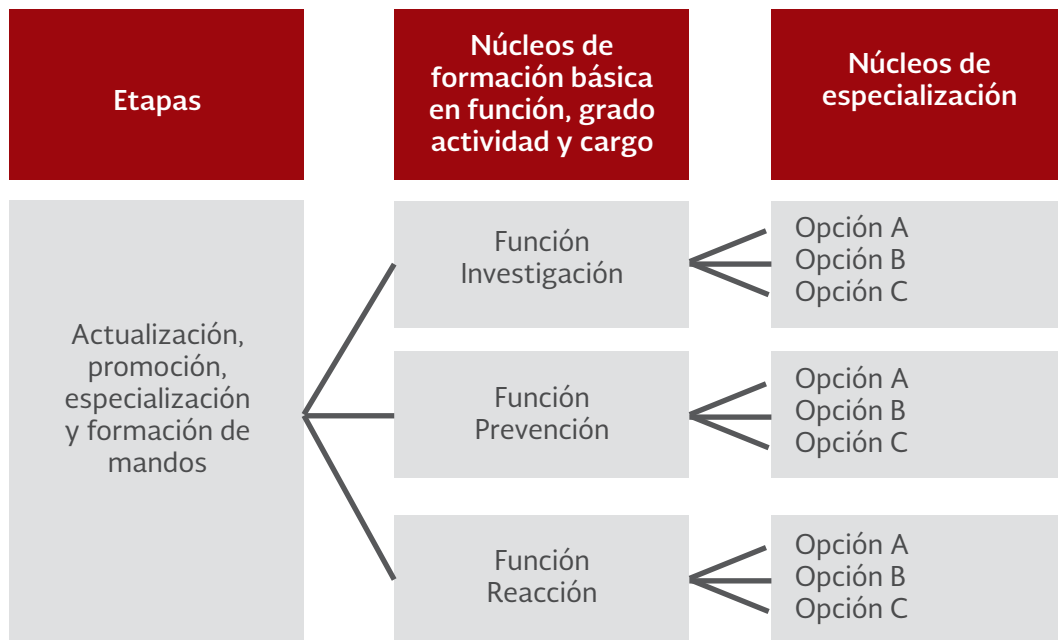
Etapas

Núcleos de formación básica en función, grado actividad y cargo

Núcleos de especialización

Actualización, promoción, especialización y formación de mandos

Función Investigación

Opción A
Opción B
Opción C

Función Prevención

Opción A
Opción B
Opción C

Función Reacción

Opción A
Opción B
Opción C